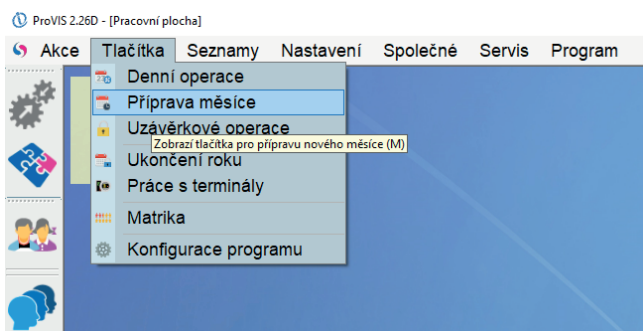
ProVIS 2.26D - [Pracovní plocha]

Akce Tlačítka Seznamy Nastavení Společné Servis Program

Denní operace
Příprava měsíce
Uzávěrkové operace
Zobrazí tlačítka pro přípravu nového měsíce (M)
Ukončení roku
Práce s terminály
Matrika
Konfigurace programu